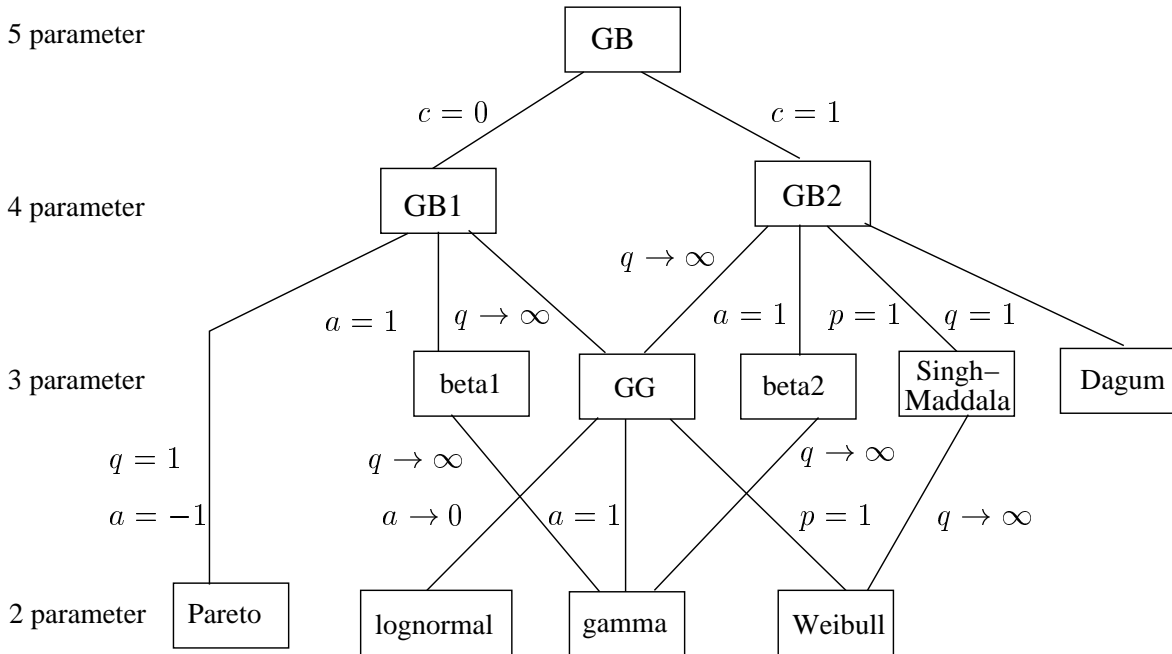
5 parameter

GB

$c = 0$

$c = 1$

4 parameter

GB1

GB2

$q \to \infty$

$a = 1$

$q \to \infty$

$a = 1$

$p = 1$

$q = 1$

3 parameter

beta1

GG

beta2

Singh–Maddala

Dagum

$q = 1$

$a = -1$

$q \to \infty$

$a \to 0$

$a = 1$

$q \to \infty$

$p = 1$

$q \to \infty$

2 parameter

Pareto

lognormal

gamma

Weibull